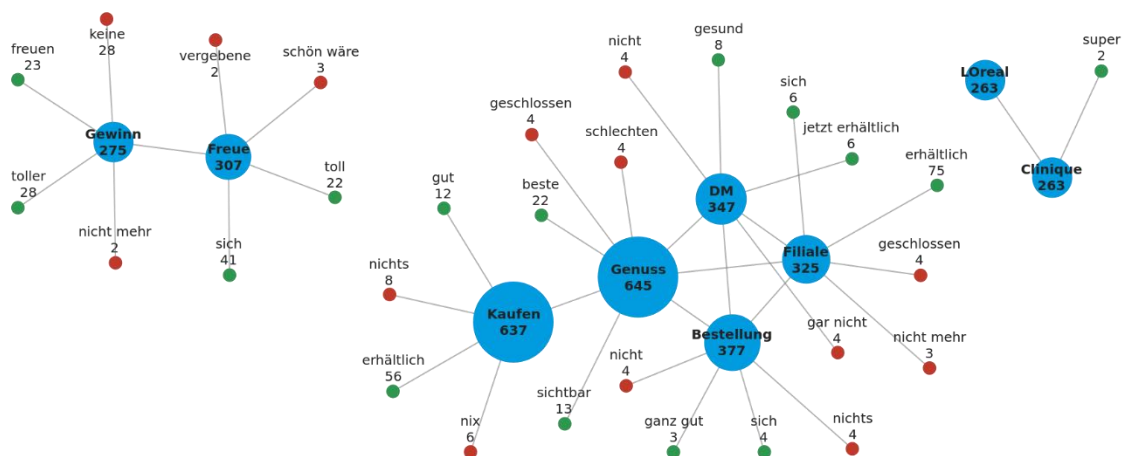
keine
28

freuen
23

vergebene
2

schön wäre
3

Gewinn
275

Freue
307

toller
28

toll
22

nicht mehr
2

sich
41

nicht
4

gesund
8

geschlossen
4

schlechten
4

sich
6

jetzt erhältlich
6

LOreal
263

super
2

Clinique
263

gut
12

beste
22

DM
347

erhältlich
75

Filiale
325

geschlossen
4

nichts
8

Genuss
645

Kaufen
637

gar nicht
4

nicht mehr
3

Bestellung
377

erhältlich
56

nicht
4

sichtbar
13

nix
6

ganz gut
3

sich
4

nichts
4